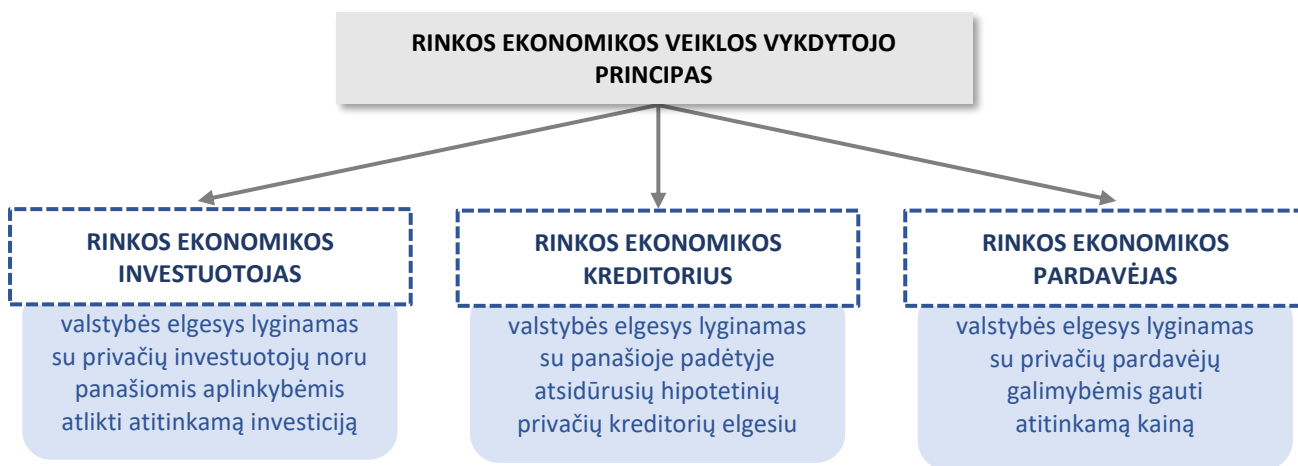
RINKOS EKONOMIKOS VEIKLOS VYKDYTOJO PRINCIPAS

RINKOS EKONOMIKOS INVESTUOTOJAS

valstybės elgesys lyginamas su privačių investuotojų noru panašiomis aplinkybėmis atlikti atitinkamą investiciją

RINKOS EKONOMIKOS KREDITORIUS

valstybės elgesys lyginamas su panašioje padėtyje atsidūrusių hipotetinių privačių kreditorių elgesiu

RINKOS EKONOMIKOS PARDAVĖJAS

valstybės elgesys lyginamas su privačių pardavėjų galimybėmis gauti atitinkamą kainą